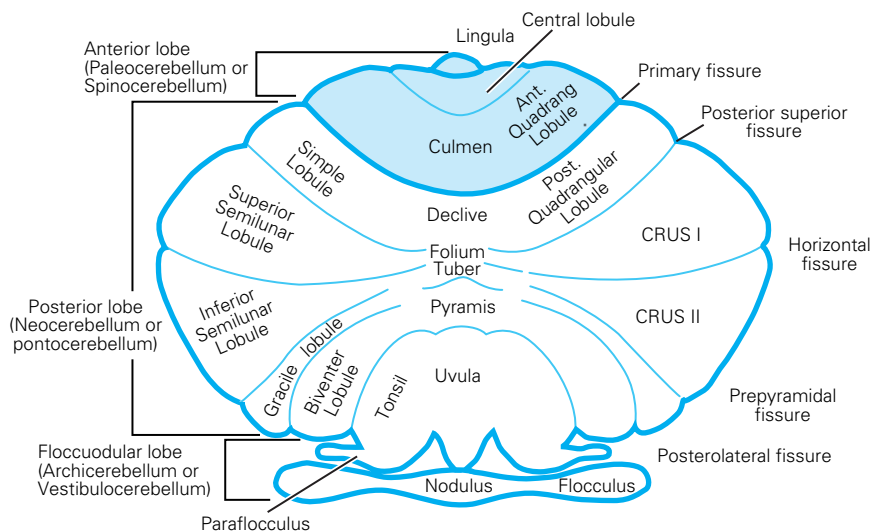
Anterior lobe (Paleocerebellum or Spinocerebellum)

Lingula

Central lobule

Primary fissure

Ant. Quadrang Lobule

Culmen

Posterior superior fissure

Simple Lobule

Post. Quadrangular Lobule

Superior Semilunar Lobule

Declive

CRUS I

Folium

Tuber

Horizontal fissure

Posterior lobe (Neocerebellum or pontocerebellum)

Inferior Semilunar Lobule

Pyramis

CRUS II

Gracile lobule

Biventer Lobule

Tonsil

Uvula

Prepyramidal fissure

Floccuodular lobe (Archicerebellum or Vestibulocerebellum)

Posterolateral fissure

Nodulus

Flocculus

Paraflocculus